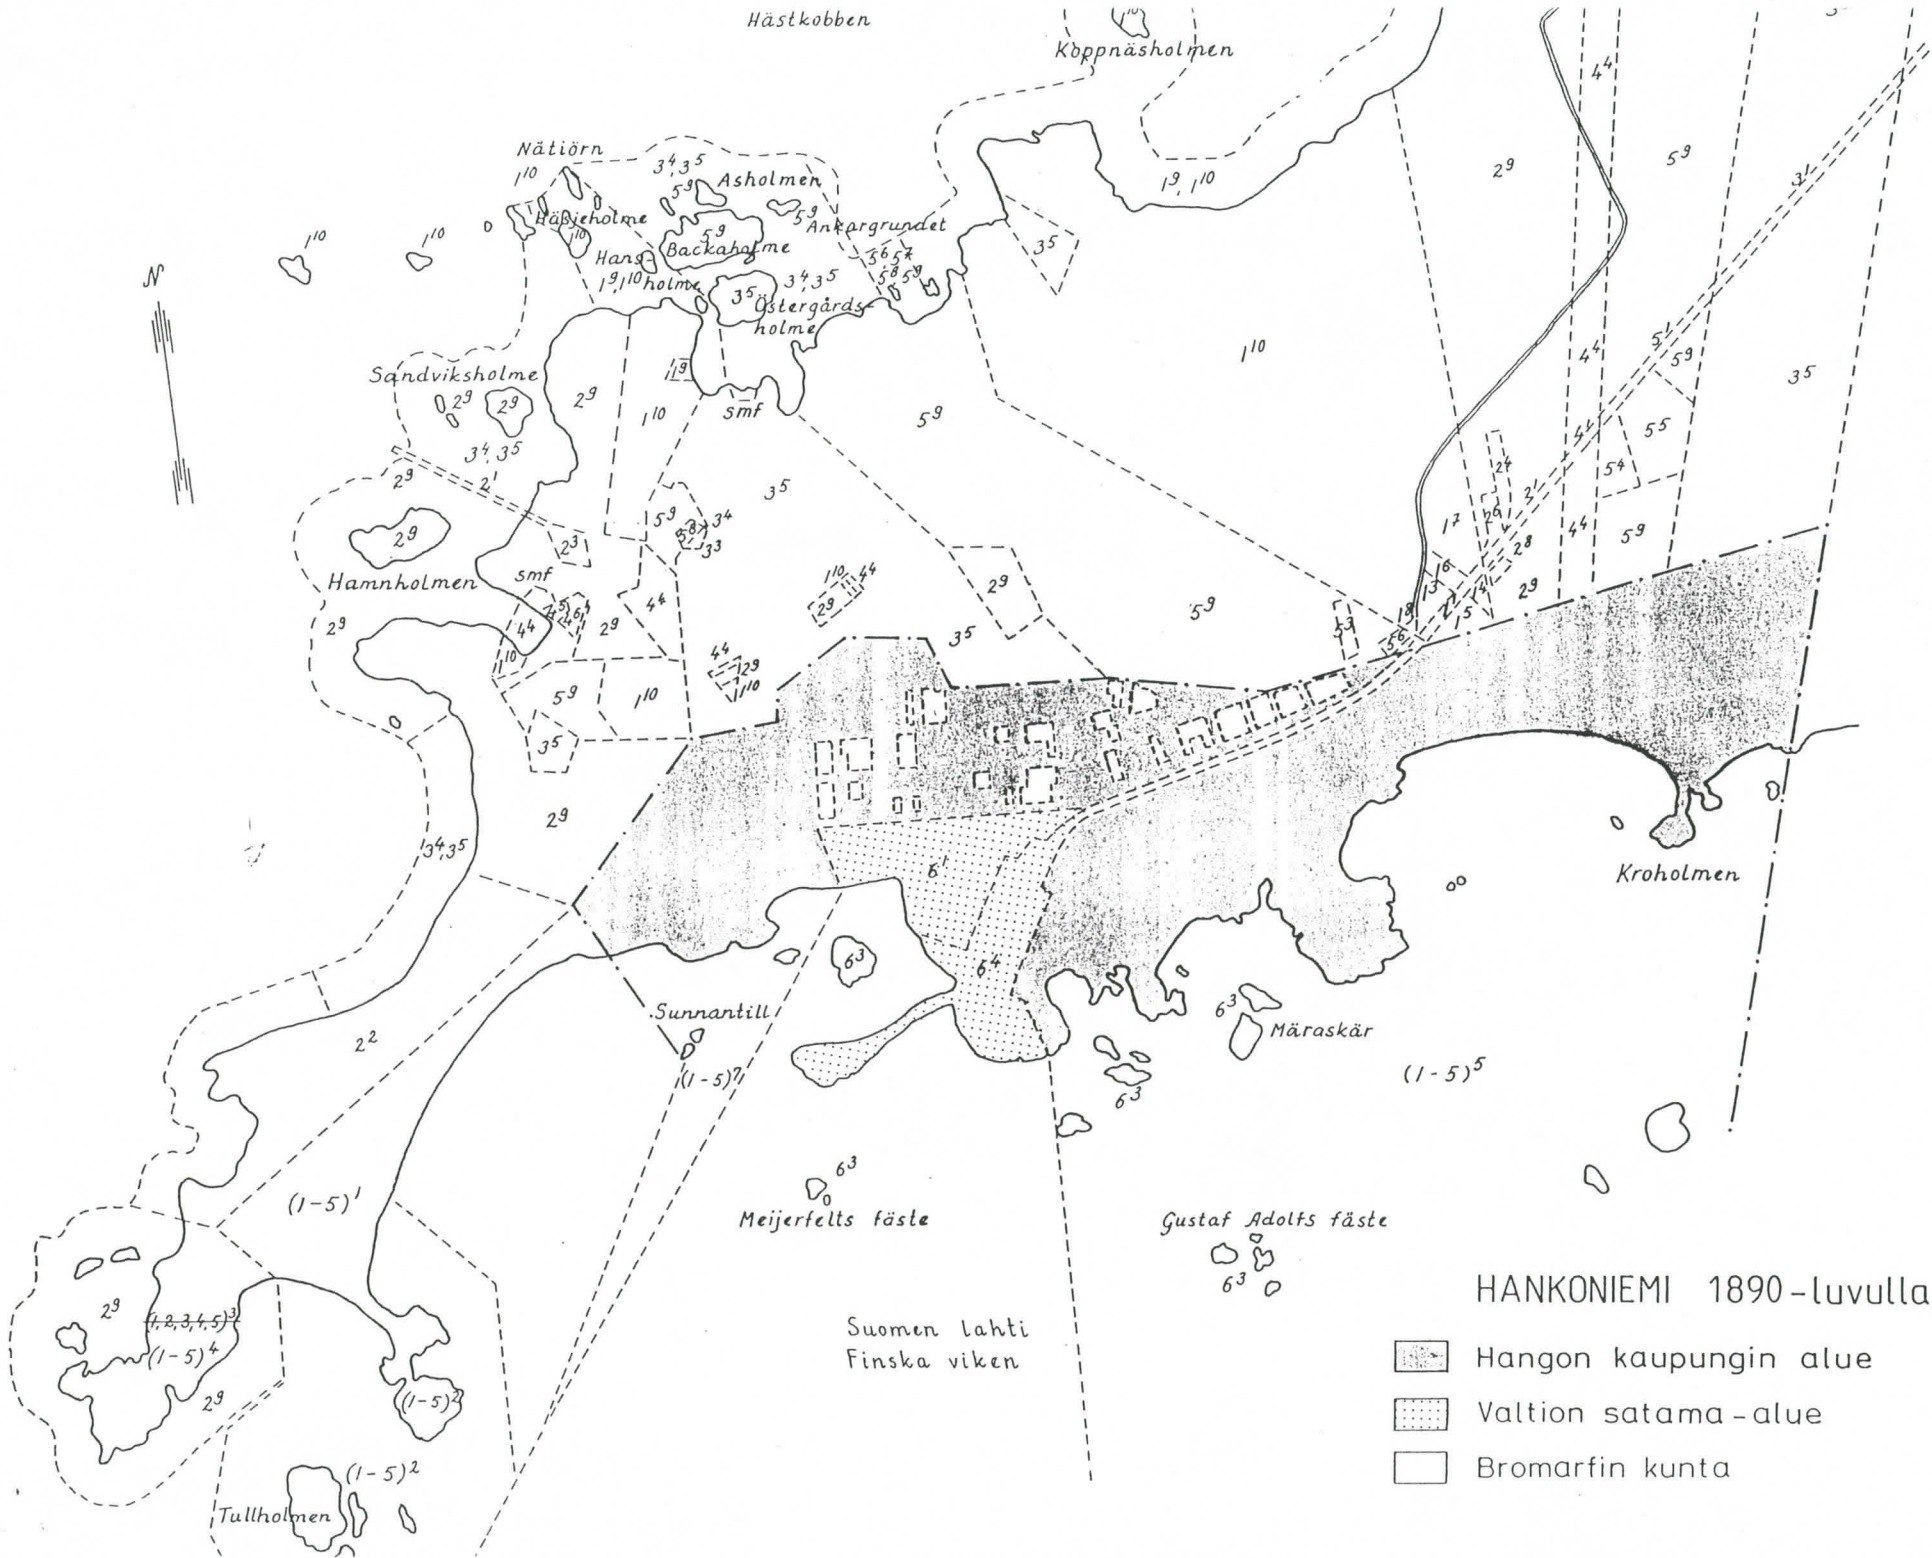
Hästkobben

Koppnäsholmen

N

Nätiörn
$3^4, 3^5$
$1^{10}$
Asholmen
$5^9$
Hästeholme
$5^9$
Ankargrundet
$1^{10}$
$1^{10}$
$1^{10}$
Backaholme
Hans-holme
$1^9, 1^{10}$
$3^4, 3^5$
$3^5$
Östergårds-holme
$3^6 5^7$
$5^8 5^9$
$1^9, 1^{10}$
$2^9$
$5^9$
$4^4$
$3^5$
$3^1$
$1^{10}$

Sandviksholme
$2^9$
$2^9$
$2^9$
$1^9$
$1^{10}$
smf
$5^9$
$4^4$
$5^1$
$5^9$
$3^5$
$3^4, 3^5$
$2^9$
$2^1$
$5^5$
$3^4$
$2^4$
$3^5$
$5^4$
$5^9$
$5^8$
$3^4$
$3^3$
$2^3$
$3^1$
$2^6$
$1^7$
$4^4$
$5^9$
$2^9$
$2^8$
Hamnholmen
smf
$1^{10}$
$4^4$
$2^9$
$4^4$
$2^9$
$1^6$
$1^3$
$1^8$
$1^5$
$1^4$
$2^9$
$5^9$
$2^9$
$4^4$
$2^9$
$1^{10}$
$5^3$
$5^6$
$3^5$
$1^{10}$
$5^9$
$1^{10}$
$3^5$

$2^9$
$3^4, 3^5$
$6^1$
Kroholmen
$6^3$
$6^4$
$6^3$
Märaskär
Sunnantill
$2^2$
$(1-5)^7$
$6^3$
$(1-5)^5$
$(1-5)^1$
$6^3$
Meijerfelts fäste
Gustaf Adolfs fäste
$6^3$
$2^9$
$(1, 2, 3, 4, 5)^3$
$(1-5)^4$
$2^9$
$(1-5)^2$
Suomen lahti
Finska viken
$(1-5)^2$
Tullholmen

HANKONIEMI 1890-luvulla
Hangon kaupungin alue
Valtion satama-alue
Bromarfin kunta